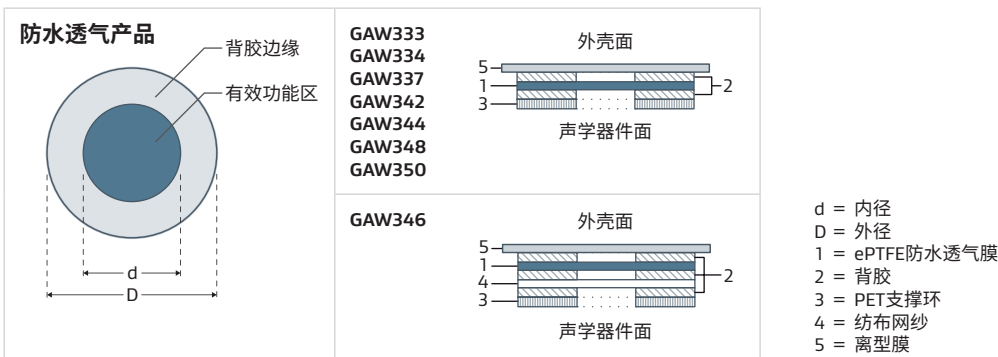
防水透气产品

背胶边缘

有效功能区

d

D

GAW333
GAW334
GAW337
GAW342
GAW344
GAW348
GAW350

外壳面

5
1
3
2

声学器件面

GAW346

外壳面

5
1
4
3
2

声学器件面

d = 内径
D = 外径
1 = ePTFE防水透气膜
2 = 背胶
3 = PET支撑环
4 = 纺布网纱
5 = 离型膜